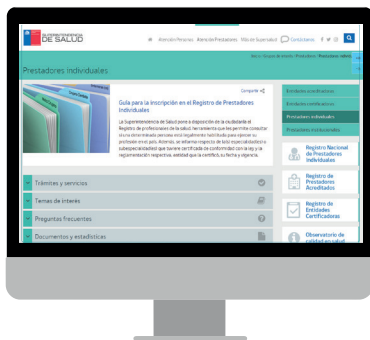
SUPERINTENDENCIA DE SALUD

Atención Personas | Atención Prestadores | Más de Superintendencia | Contáctenos

Inicio / Lugares de atención / Prestadores / Prestadores individuales

Prestadores individuales

Compartir

Guía para la inscripción en el Registro de Prestadores Individuales

La Superintendencia de Salud pone a disposición de la ciudadanía el Registro de profesionales de la salud, herramienta que les permite consultar si una determinada persona está legalmente habilitada para ejercer su profesión en el país. Además, se informa respecto de toda especialidad y/o subespecialidad que tienen certificada de conformidad con la ley y la reglamentación respectiva, entidad que la certificó, su fecha y vigencia.

Trámites y servicios

Temas de interés

Preguntas frecuentes

Documentos y estadísticas

Prestadores institucionales

Prestadores individuales

Prestadores individuales

Prestadores institucionales

Registro Nacional de Prestadores Individuales

Registro de Prestadores Acreditados

Registro de Entidades Certificadoras

Observatorio de calidad en salud